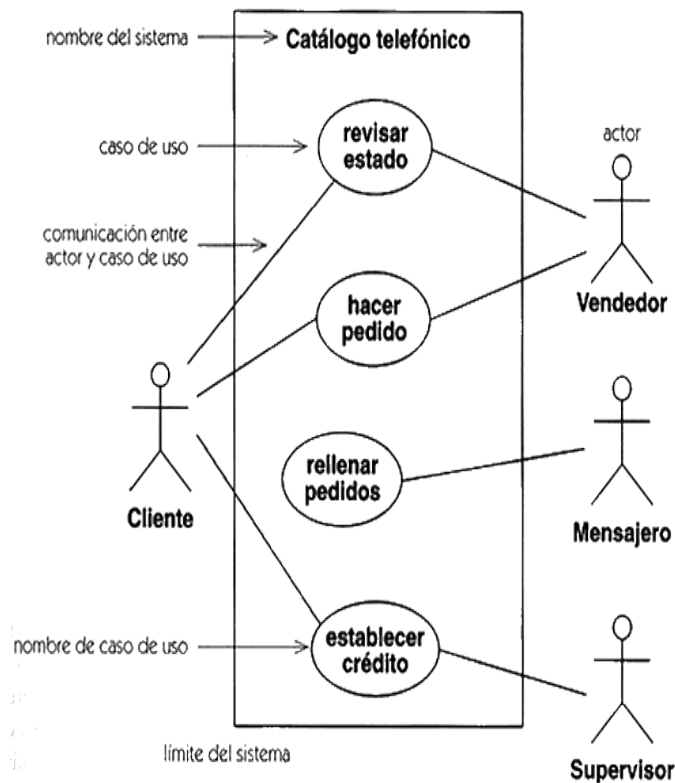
nombre del sistema
Catálogo telefónico
caso de uso
revisar estado
actor
comunicación entre actor y caso de uso
hacer pedido
Vendedor
rellenar pedidos
Cliente
Mensajero
nombre de caso de uso
establecer crédito
límite del sistema
Supervisor